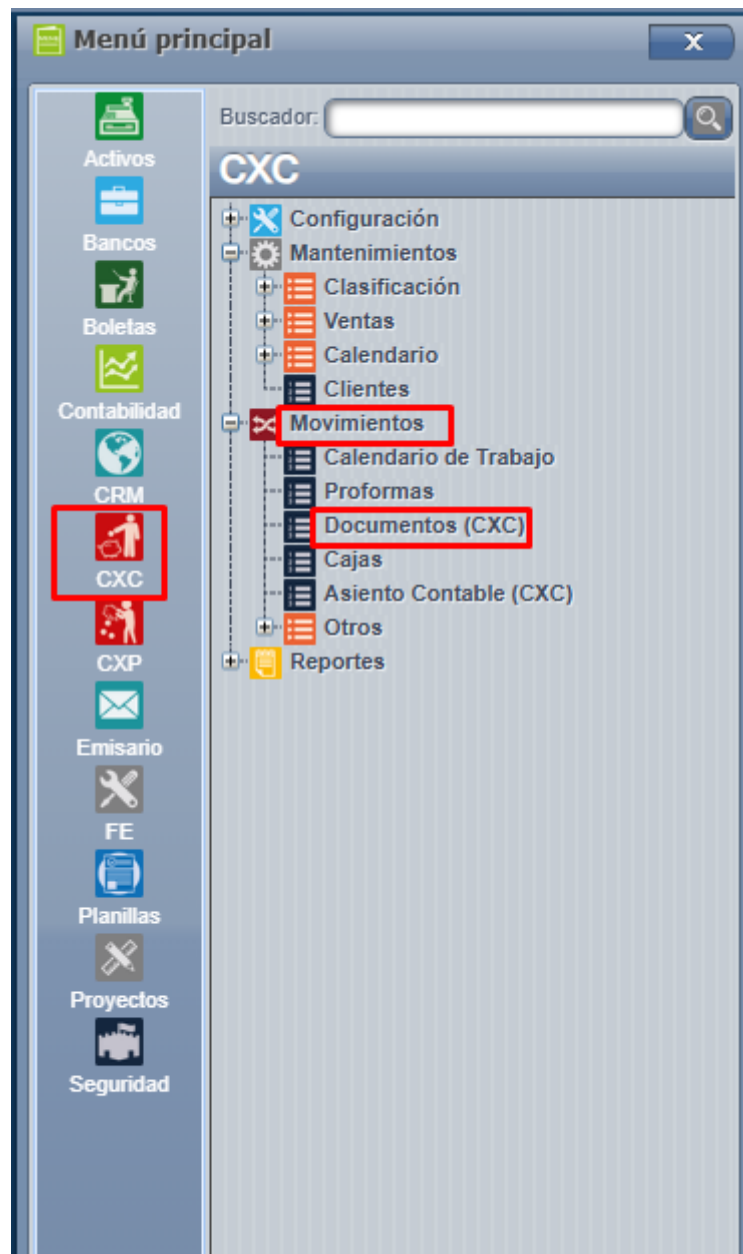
Menú principal

x

Activos
Bancos
Boletas
Contabilidad
CRM
CXC
CXP
Emisario
FE
Planillas
Proyectos
Seguridad

Buscador:

CXC

Configuración
Mantenimientos
Clasificación
Ventas
Calendario
Clientes
Movimientos
Calendario de Trabajo
Proformas
Documentos (CXC)
Cajas
Asiento Contable (CXC)
Otros
Reportes